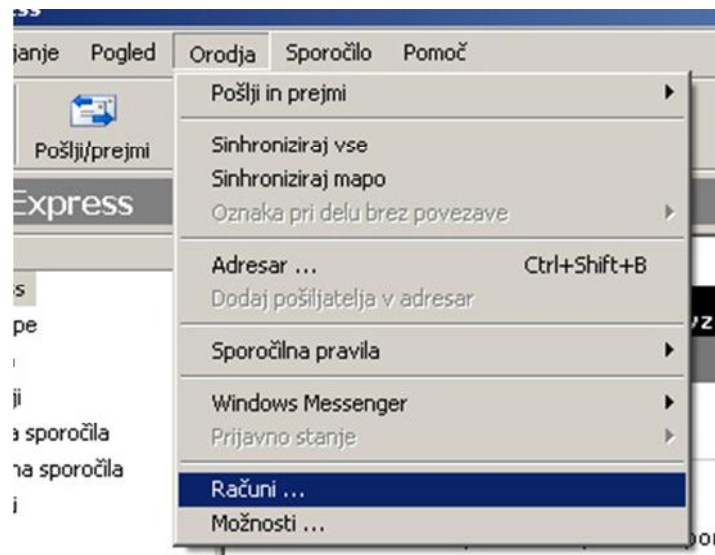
ss

janje Pogled Orodja Sporočilo Pomoč

Pošlji/prejmi

Express

s
pe
ji
a sporočila
na sporočila
j

vz

poi

Pošlji in prejmi

Sinhroniziraj vse
Sinhroniziraj mapo
Oznaka pri delu brez povezave

Adresar ... Ctrl+Shift+B
Dodaj pošiljatelja v adresar

Sporočilna pravila

Windows Messenger
Prijavno stanje

Računi ...
Možnosti ...